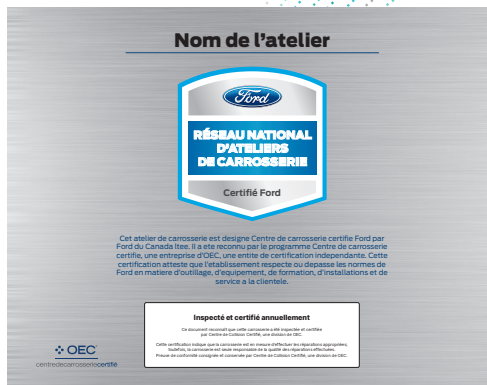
Nom de l'atelier

Ford

RÉSEAU NATIONAL D'ATELIERS DE CARROSSERIE

Certifié Ford

Cet atelier de carrosserie est designe Centre de carrosserie certifie Ford par Ford du Canada ltee. Il a ete reconnu par le programme Centre de carrosserie certifie, une entreprise d'OEC, une entite de certification independante. Cette certification atteste que l'etablissement respecte ou depasse les normes de Ford en matiere d'outillage, d'equipement, de formation, d'installations et de service a la clientele.

Inspecté et certifié annuellement

Ce document reconnaît que cette carrosserie a été inspectée et certifiée par Centre de Collision Certifié, une division de OEC.

Cette certification indique que la carrosserie est en mesure d'effectuer les réparations appropriées. Toutefois, la carrosserie est seule responsable de la qualité des réparations effectuées. Preuve de conformité consignée et conservée par Centre de Collision Certifié, une division de OEC.

OEC
centredecarrosseriecertifié